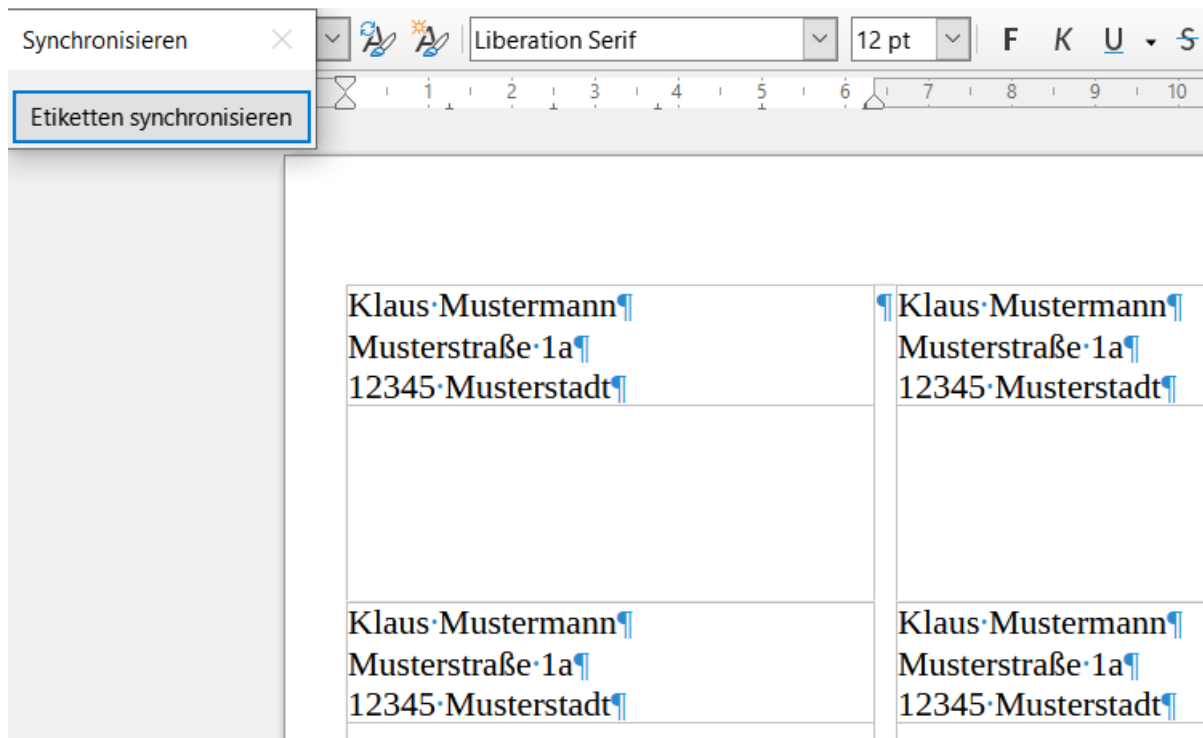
Synchronisieren

Etiketten synchronisieren

Liberation Serif

12 pt

F K U S

1 2 3 4 5 6 7 8 9 10

| Klaus·Mustermann¶ Musterstraße·1a¶ 12345·Musterstadt¶ | ¶ | Klaus·Mustermann¶ Musterstraße·1a¶ 12345·Musterstadt¶ |
|---|---|---|
| | | |
| Klaus·Mustermann¶ Musterstraße·1a¶ 12345·Musterstadt¶ | | Klaus·Mustermann¶ Musterstraße·1a¶ 12345·Musterstadt¶ |